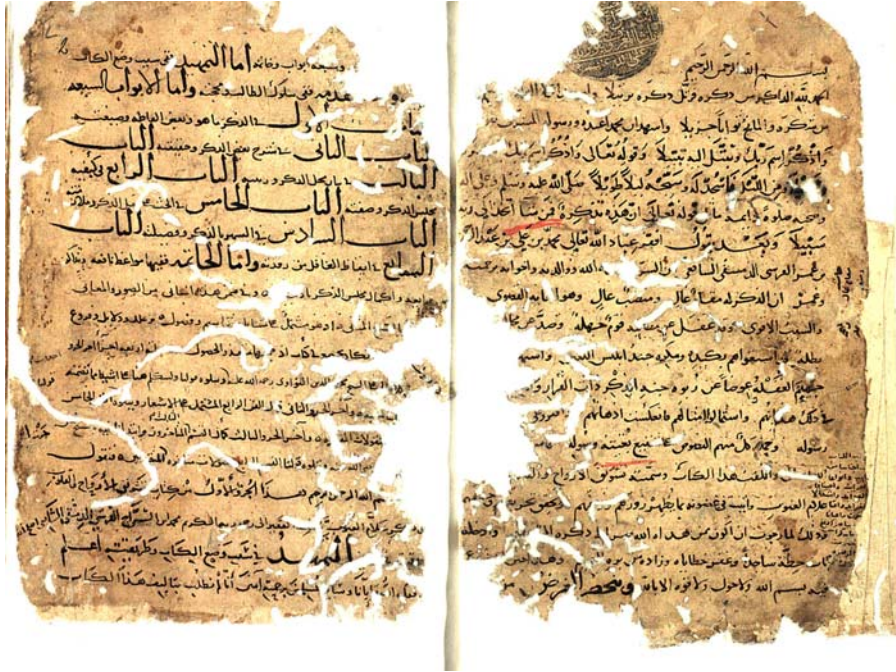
وسميته ابواب وخاتمة اما التمهيد ففي سبب وضع الكتاب
وما الابواب السبعة

الباب الاول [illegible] الذكر
الباب الثاني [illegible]
الباب الثالث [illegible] الباب الرابع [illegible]
الباب الخامس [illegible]
الباب السادس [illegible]
الباب السابع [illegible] واما الخاتمة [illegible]

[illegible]

التمهيد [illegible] وضع الكتاب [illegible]

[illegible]

بسم الله الرحمن الرحيم
الحمد لله الذي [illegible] ذكره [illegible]
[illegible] وسلم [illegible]
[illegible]
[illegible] عباد الله تعالى محمد بن علي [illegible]
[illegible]
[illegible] ان الذكر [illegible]
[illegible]
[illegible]
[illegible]
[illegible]
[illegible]
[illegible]
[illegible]
بسم الله ولا حول ولا قوة الا بالله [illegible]